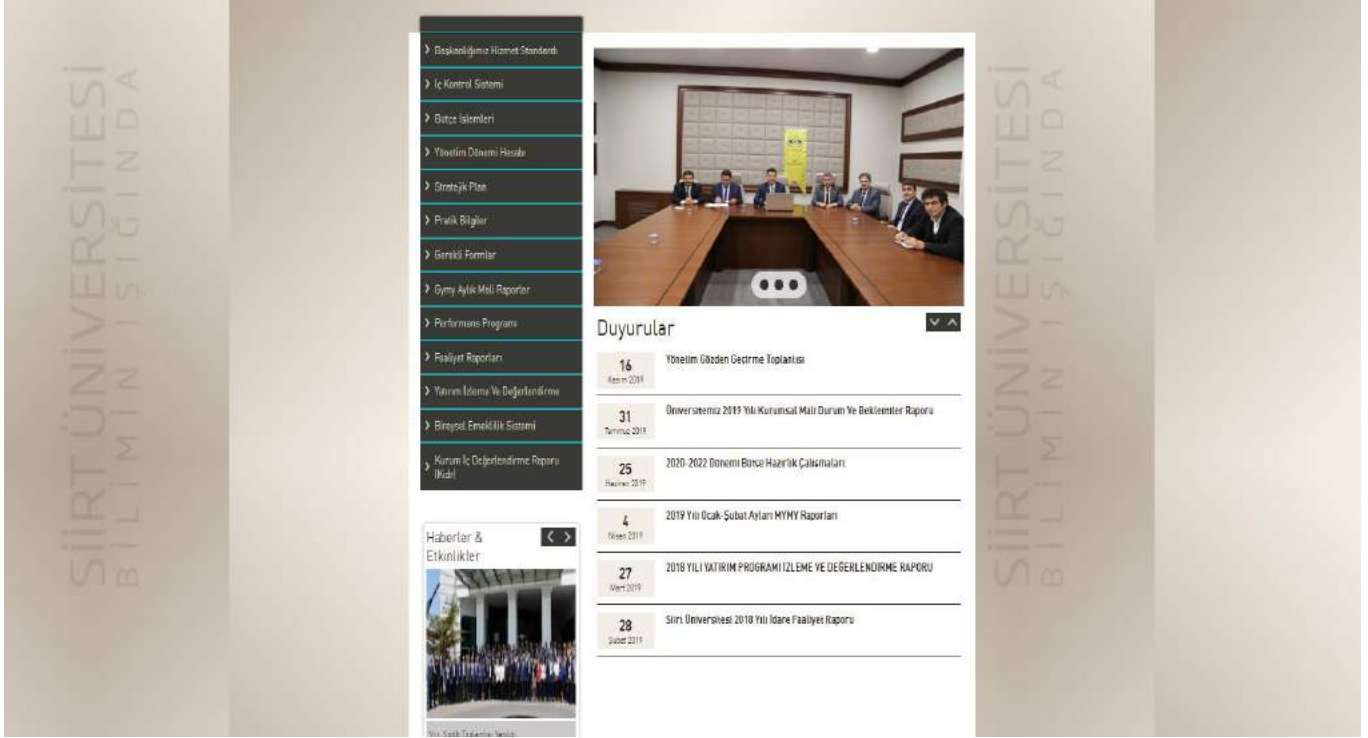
SİİRT ÜNİVERSİTESİ
BİLİMİN IŞIĞINDA

Başkanlığımız Hizmet Standardı
İç Kontrol Sistemi
Bütçe İşlemleri
Yönetim Dönemi Hesabı
Stratejik Plan
Pratik Bilgiler
Gerekli Formlar
Gymy Aylık Mali Raporlar
Performans Programı
Faaliyet Raporları
Yatırım İzleme Ve Değerlendirme
Bireysel Emeklilik Sistemi
Kurum İç Değerlendirme Raporu (Kidr)

Haberler & Etkinlikler

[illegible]

Duyurular

16 Kasım 2019 Yönetim Gözden Geçirme Toplantısı

31 Temmuz 2019 Üniversitemiz 2019 Yılı Kurumsal Mali Durum Ve Beklentiler Raporu

25 Haziran 2019 2020-2022 Dönemi Bütçe Hazırlık Çalışmaları

4 Nisan 2019 2019 Yılı Ocak-Şubat Ayları MYMY Raporları

27 Mart 2019 2018 YILI YATIRIM PROGRAMI İZLEME VE DEĞERLENDİRME RAPORU

28 Şubat 2019 Siirt Üniversitesi 2018 Yılı İdare Faaliyet Raporu

SİİRT ÜNİVERSİTESİ
BİLİMİN IŞIĞINDA